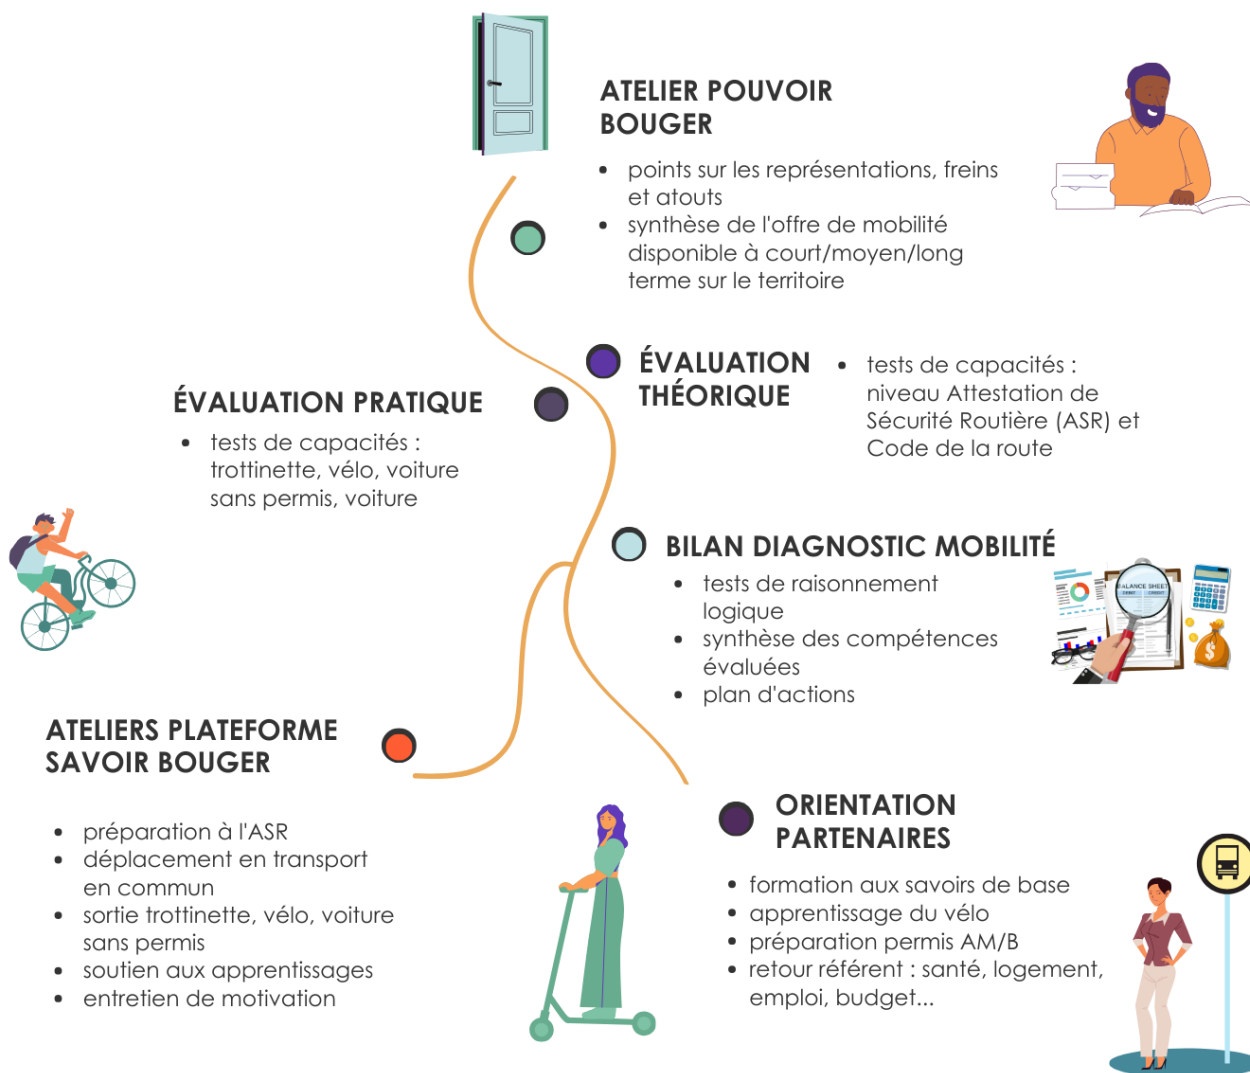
ATELIER POUVOIR BOUGER

- points sur les représentations, freins et atouts
- synthèse de l'offre de mobilité disponible à court/moyen/long terme sur le territoire

ÉVALUATION THÉORIQUE

- tests de capacités : niveau Attestation de Sécurité Routière (ASR) et Code de la route

ÉVALUATION PRATIQUE

- tests de capacités : trottinette, vélo, voiture sans permis, voiture

BILAN DIAGNOSTIC MOBILITÉ

- tests de raisonnement logique
- synthèse des compétences évaluées
- plan d'actions

BALANCE SHEET

ATELIERS PLATEFORME SAVOIR BOUGER

- préparation à l'ASR
- déplacement en transport en commun
- sortie trottinette, vélo, voiture sans permis
- soutien aux apprentissages
- entretien de motivation

ORIENTATION PARTENAIRES

- formation aux savoirs de base
- apprentissage du vélo
- préparation permis AM/B
- retour référent : santé, logement, emploi, budget...